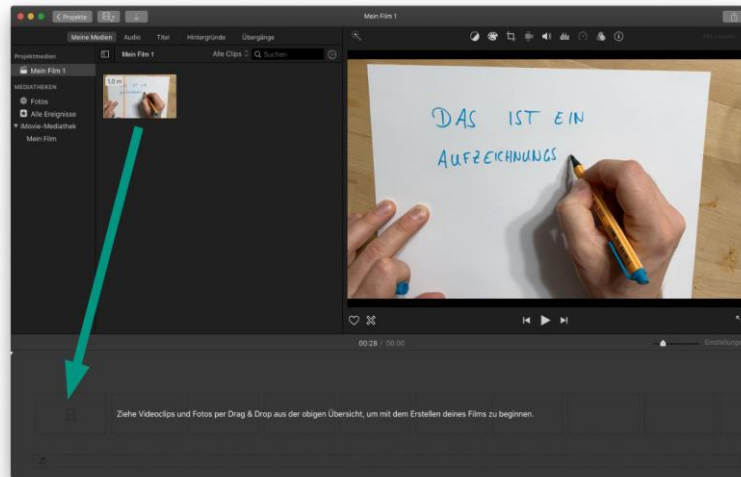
Projekte

Mein Film 1

Meine Medien Audio Titel Hintergründe Übergänge

Projektmedien

Mein Film 1

MEDIATHEKEN

Fotos

Alle Ereignisse

iMovie-Mediathek

Mein Film

Mein Film 1

Alle Clips

Suchen

1,0 m

DAS IST EIN AUFZEICHNUNGS

00:28 / 00:00

Einstellungen

Ziehe Videoclips und Fotos per Drag & Drop aus der obigen Übersicht, um mit dem Erstellen deines Films zu beginnen.